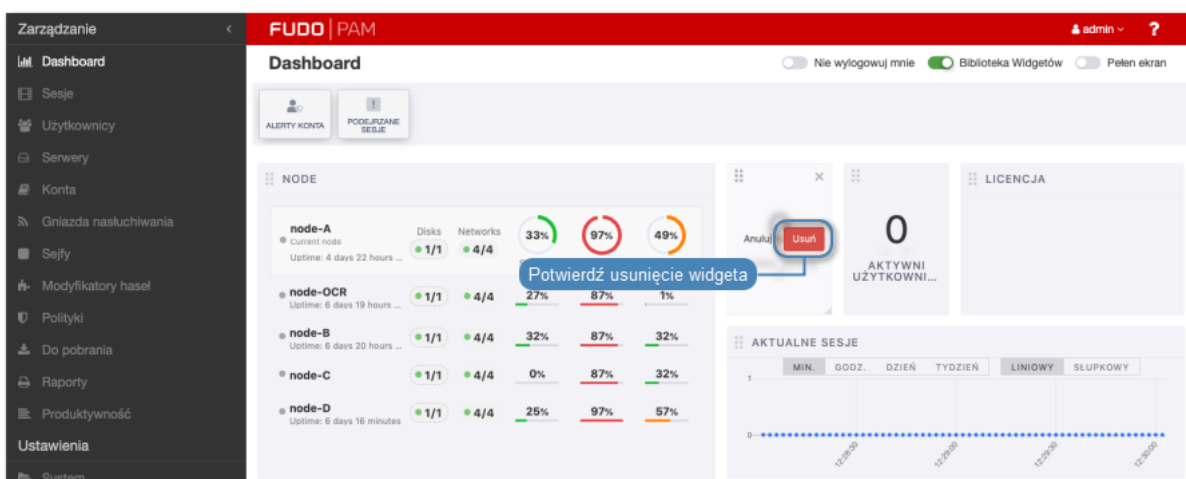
Zarządzanie
Dashboard
Sesje
Użytkownicy
Serwery
Konta
Gniazda nasłuchiwania
Sejfy
Modyfikatory haseł
Polityki
Do pobrania
Raporty
Produktywność
Ustawienia
System

FUDO | PAM
admin
?

Dashboard
Nie wylogowuj mnie
Biblioteka Widgetów
Pełen ekran

ALERTY KONTA
PODEJRZANE SESJE

NODE

| | Disks | Networks | | | |
|---|---|---|---|---|---|
| node-A Current node Uptime: 4 days 22 hours ... | 1/1 | 4/4 | 33% | 97% | 49% |
| node-OCR Uptime: 6 days 19 hours ... | 1/1 | 4/4 | 27% | 87% | 1% |
| node-B Uptime: 6 days 20 hours ... | 1/1 | 4/4 | 32% | 87% | 32% |
| node-C | 1/1 | 4/4 | 0% | 87% | 32% |
| node-D Uptime: 6 days 16 minutes | 1/1 | 4/4 | 25% | 97% | 57% |

Anuluj
Usuń
Potwierdź usunięcie widgeta

0
AKTYWNI UŻYTKOWNI...

LICENCJA

AKTUALNE SESJE
MIN.
GODZ.
DZIEŃ
TYDZIEŃ
LINIOWY
SŁUPKOWY
1
0
12:28:30
12:29:00
12:29:30
12:30:00